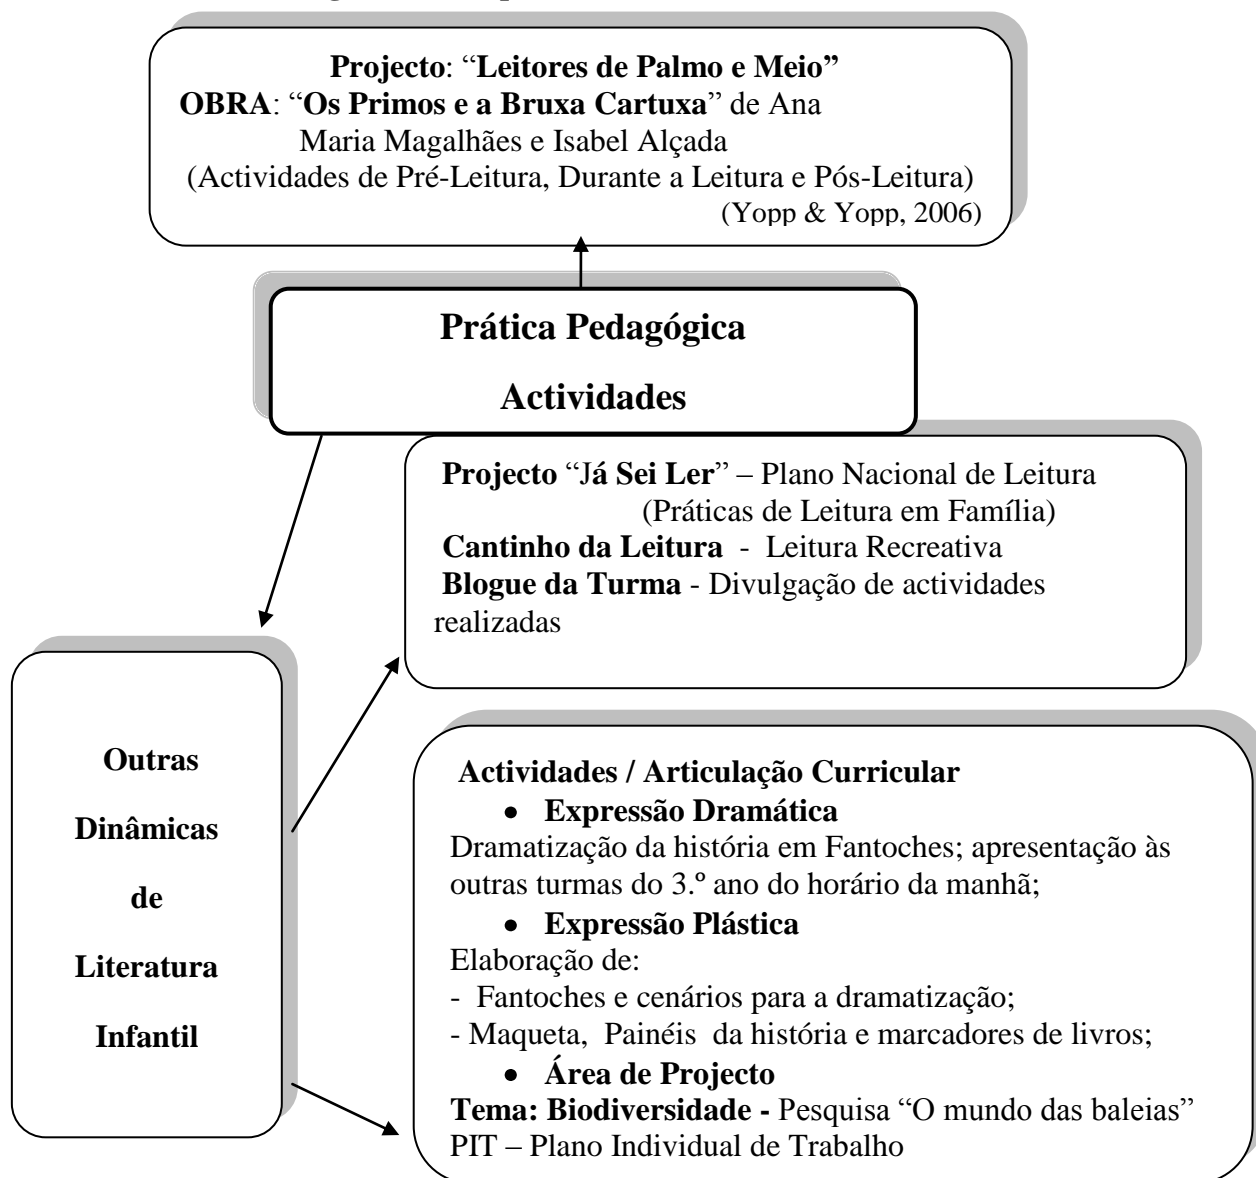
Projecto: "Leitores de Palmo e Meio"
OBRA: "Os Primos e a Bruxa Cartuxa" de Ana Maria Magalhães e Isabel Alçada
(Actividades de Pré-Leitura, Durante a Leitura e Pós-Leitura)
(Yopp & Yopp, 2006)

Prática Pedagógica
Actividades

Projecto "Já Sei Ler" – Plano Nacional de Leitura
(Práticas de Leitura em Família)
Cantinho da Leitura - Leitura Recreativa
Blogue da Turma - Divulgação de actividades realizadas

Outras Dinâmicas de Literatura Infantil

Actividades / Articulação Curricular
• Expressão Dramática
Dramatização da história em Fantoches; apresentação às outras turmas do 3.º ano do horário da manhã;
• Expressão Plástica
Elaboração de:
- Fantoches e cenários para a dramatização;
- Maqueta, Painéis da história e marcadores de livros;
• Área de Projecto
Tema: Biodiversidade - Pesquisa "O mundo das baleias"
PIT – Plano Individual de Trabalho